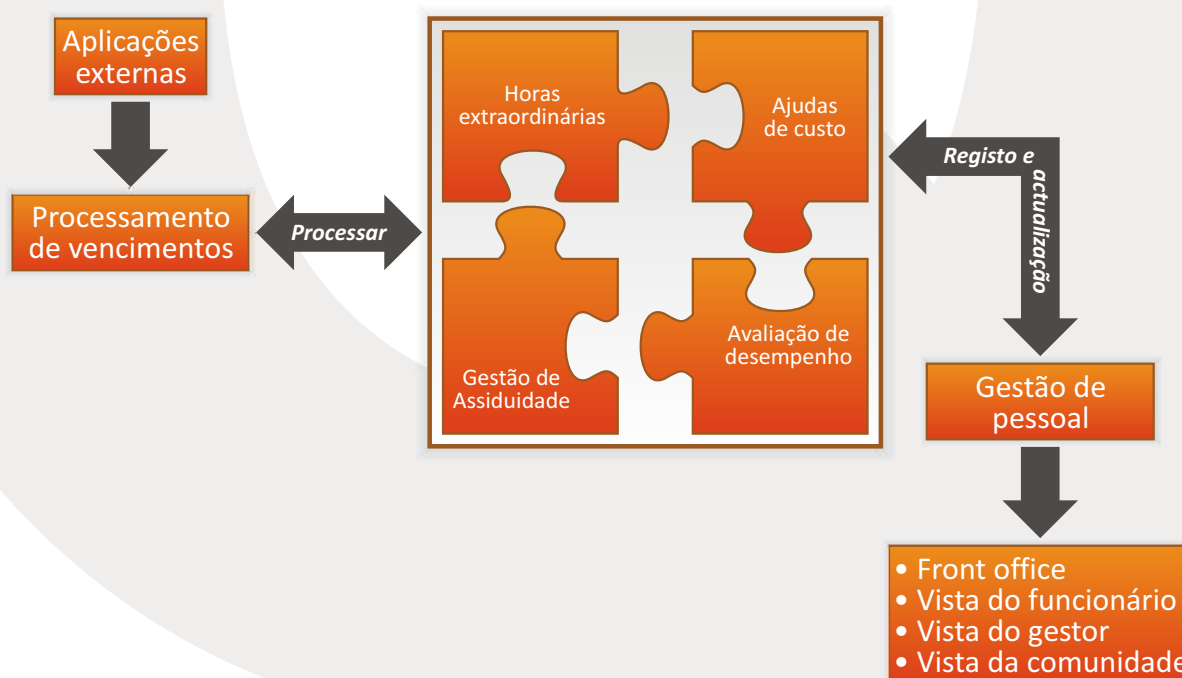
Aplicações externas

Processamento de vencimentos

Processar

Horas extraordinárias

Ajudas de custo

Gestão de Assiduidade

Avaliação de desempenho

Registo e actualização

Gestão de pessoal

• Front office
• Vista do funcionário
• Vista do gestor
• Vista da comunidade